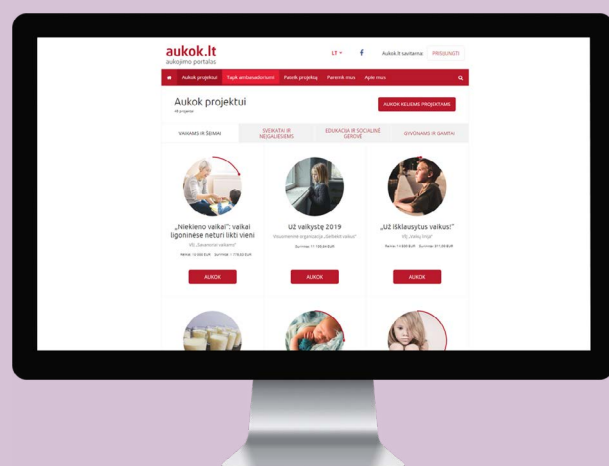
aukok.lt
aukojimo portalas

LT

Aukok.lt sauitama

PRISIJUNGTI

Aukok projektui

Tapk ambasadoriumi

Pasiūlk projektą

Paremk mus

Apie mus

Aukok projektui

Visi projektai

AUKOK KELIEMS PROJEKTAMS

VAIKAMS IR ŠEIMAI

SVEIKATAI IR NEGALIESIEMS

EDUKACIJA IR SOCIALINĖ GEROVĖ

GYVŪNAMS IR GAMTAI

„Niekieno vaikai": vaikai ligoninėse neturi likti vieni

VšĮ „Savanoriai vaikams"

Reikia: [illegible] Surinkta: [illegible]

AUKOK

UŽ vaikystę 2019

Visuomeninė organizacija „Gelbėkit vaikus"

Surinkta: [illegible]

AUKOK

„UŽ išklausytus vaikus!"

VšĮ „Vaikų linija"

Reikia: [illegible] Surinkta: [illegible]

AUKOK